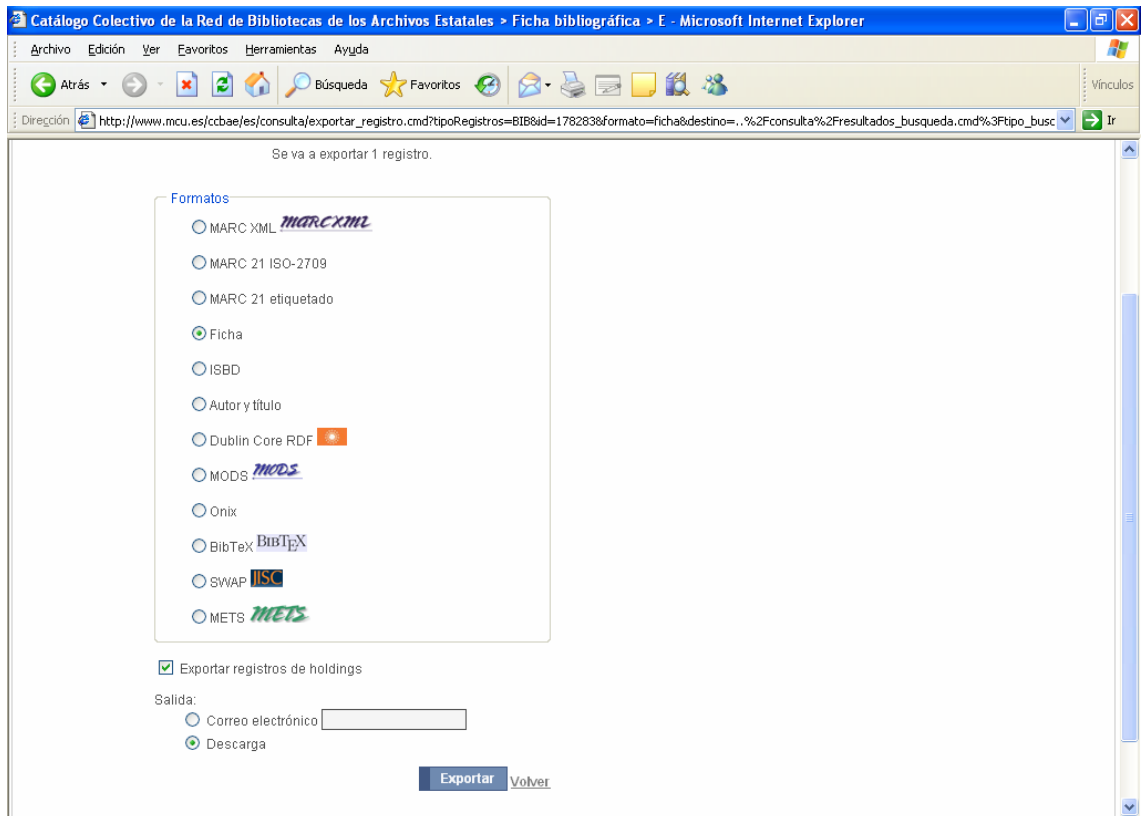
Catálogo Colectivo de la Red de Bibliotecas de los Archivos Estatales > Ficha bibliográfica > E - Microsoft Internet Explorer

Archivo Edición Ver Favoritos Herramientas Ayuda

Atrás Búsqueda Favoritos Vínculos

Dirección http://www.mcu.es/ccbae/es/consulta/exportar_registro.cmd?tipoRegistros=BIB&id=178283&formato=ficha&destino=..%2Fconsulta%2Fresultados_busqueda.cmd%3Ftipo_busc Ir

Se va a exportar 1 registro.

Formatos

MARC XML marcxml

MARC 21 ISO-2709

MARC 21 etiquetado

Ficha

ISBD

Autor y título

Dublin Core RDF

MODS MODS

Onix

BibTeX BIBTEX

SWAP JISC

METS METS

Exportar registros de holdings

Salida:

Correo electrónico

Descarga

Exportar Volver